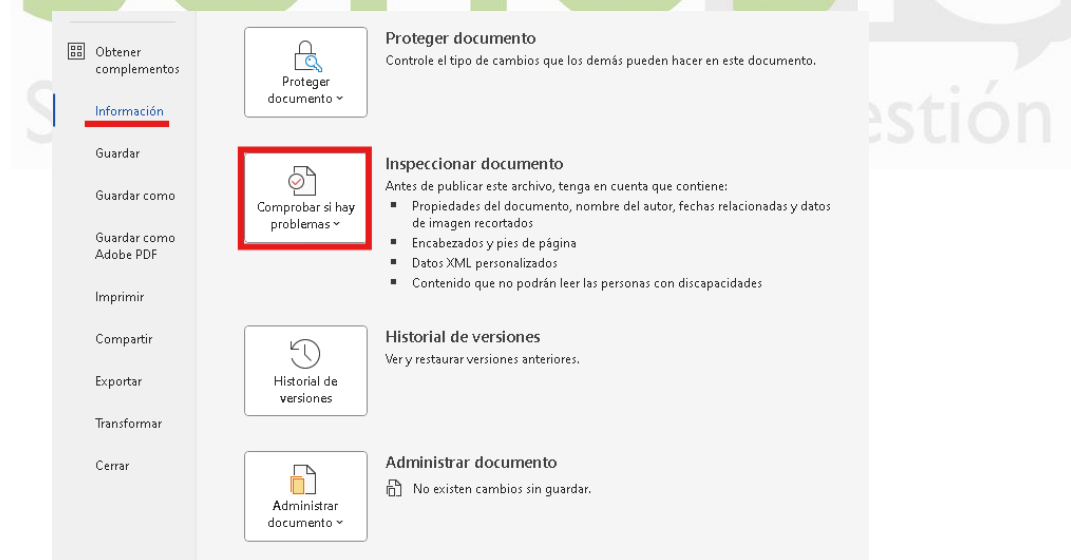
Obtener complementos

Información

Guardar

Guardar como

Guardar como Adobe PDF

Imprimir

Compartir

Exportar

Transformar

Cerrar

Proteger documento ˅

Proteger documento
Controle el tipo de cambios que los demás pueden hacer en este documento.

Comprobar si hay problemas ˅

Inspeccionar documento
Antes de publicar este archivo, tenga en cuenta que contiene:
- Propiedades del documento, nombre del autor, fechas relacionadas y datos de imagen recortados
- Encabezados y pies de página
- Datos XML personalizados
- Contenido que no podrán leer las personas con discapacidades

Historial de versiones

Historial de versiones
Ver y restaurar versiones anteriores.

Administrar documento ˅

Administrar documento
No existen cambios sin guardar.

estión